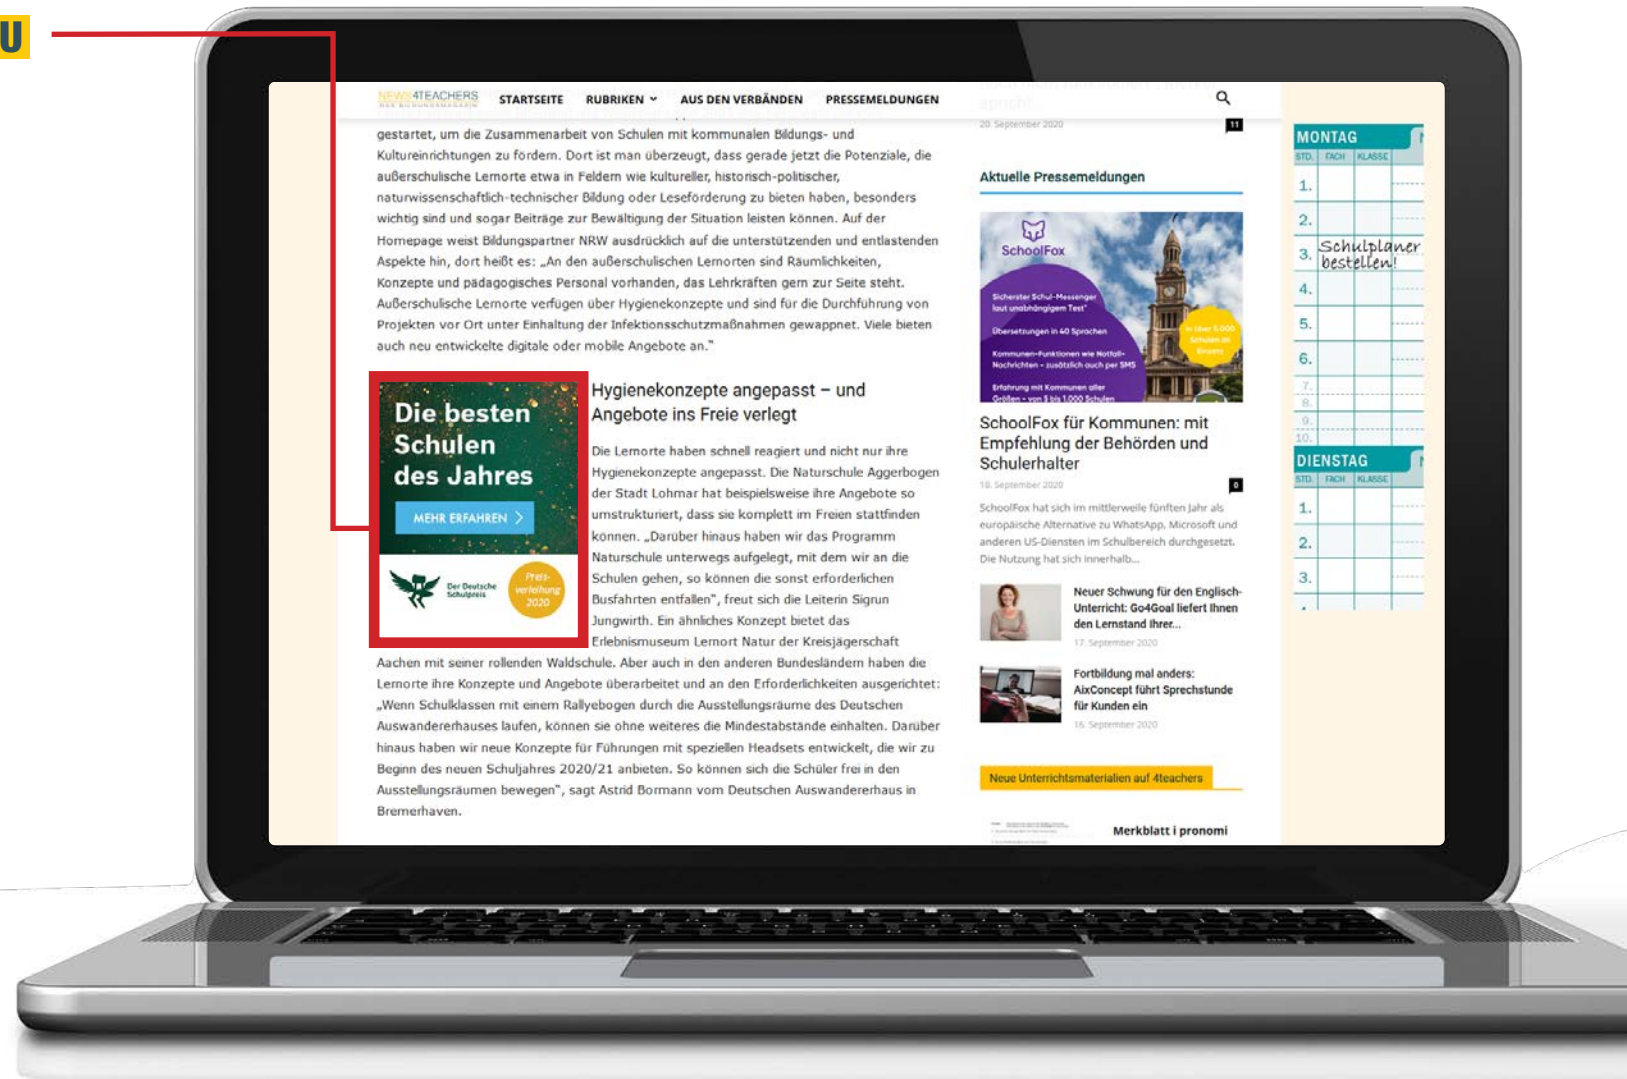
U

NEWS4TEACHERS STARTSEITE RUBRIKEN AUS DEN VERBÄNDEN PRESSEMELDUNGEN

gestartet, um die Zusammenarbeit von Schulen mit kommunalen Bildungs- und Kultureinrichtungen zu fördern. Dort ist man überzeugt, dass gerade jetzt die Potenziale, die außerschulische Lernorte etwa in Feldern wie kultureller, historisch-politischer, naturwissenschaftlich-technischer Bildung oder Leseförderung zu bieten haben, besonders wichtig sind und sogar Beiträge zur Bewältigung der Situation leisten können. Auf der Homepage weist Bildungspartner NRW ausdrücklich auf die unterstützenden und entlastenden Aspekte hin, dort heißt es: „An den außerschulischen Lernorten sind Räumlichkeiten, Konzepte und pädagogisches Personal vorhanden, das Lehrkräften gern zur Seite steht. Außerschulische Lernorte verfügen über Hygienekonzepte und sind für die Durchführung von Projekten vor Ort unter Einhaltung der Infektionsschutzmaßnahmen gewappnet. Viele bieten auch neu entwickelte digitale oder mobile Angebote an."

Die besten Schulen des Jahres
MEHR ERFAHREN
Der Deutsche Schulpreis
Preis-verleihung 2020

Hygienekonzepte angepasst – und Angebote ins Freie verlegt

Die Lernorte haben schnell reagiert und nicht nur ihre Hygienekonzepte angepasst. Die Naturschule Aggerbogen der Stadt Lohmar hat beispielsweise ihre Angebote so umstrukturiert, dass sie komplett im Freien stattfinden können. „Darüber hinaus haben wir das Programm Naturschule unterwegs aufgelegt, mit dem wir an die Schulen gehen, so können die sonst erforderlichen Busfahrten entfallen", freut sich die Leiterin Sigrun Jungwirth. Ein ähnliches Konzept bietet das Erlebnismuseum Lernort Natur der Kreisjägerschaft Aachen mit seiner rollenden Waldschule. Aber auch in den anderen Bundesländern haben die Lernorte ihre Konzepte und Angebote überarbeitet und an den Erfordernissen ausgerichtet: „Wenn Schulklassen mit einem Rallyebogen durch die Ausstellungsräume des Deutschen Auswandererhauses laufen, können sie ohne weiteres die Mindestabstände einhalten. Darüber hinaus haben wir neue Konzepte für Führungen mit speziellen Headsets entwickelt, die wir zu Beginn des neuen Schuljahres 2020/21 anbieten. So können sich die Schüler frei in den Ausstellungsräumen bewegen", sagt Astrid Bormann vom Deutschen Auswandererhaus in Bremerhaven.

20. September 2020 11

Aktuelle Pressemeldungen

SchoolFox
Sicherster Schul-Messenger laut unabhängigem Test*
Übersetzungen in 40 Sprachen
Kommunen-Funktionen wie Notfall-Nachrichten – zusätzlich auch per SMS
Erfahrung mit Kommunen aller Größen – von 5 bis 1.000 Schulen
In über 5.000 Schulen im Einsatz

SchoolFox für Kommunen: mit Empfehlung der Behörden und Schulerhalter
18. September 2020 0
SchoolFox hat sich im mittlerweile fünften Jahr als europäische Alternative zu WhatsApp, Microsoft und anderen US-Diensten im Schulbereich durchgesetzt. Die Nutzung hat sich innerhalb...

Neuer Schwung für den Englisch-Unterricht: Go4Goal liefert Ihnen den Lernstand Ihrer...
17. September 2020

Fortbildung mal anders: AixConcept führt Sprechstunde für Kunden ein
16. September 2020

Neue Unterrichtsmaterialien auf 4teachers

Merkblatt i pronomi

MONTAG
STD. FACH KLASSE
1.
2.
3. Schulplaner bestellen!
4.
5.
6.
7.
8.
9.
10.
DIENSTAG
STD. FACH KLASSE
1.
2.
3.